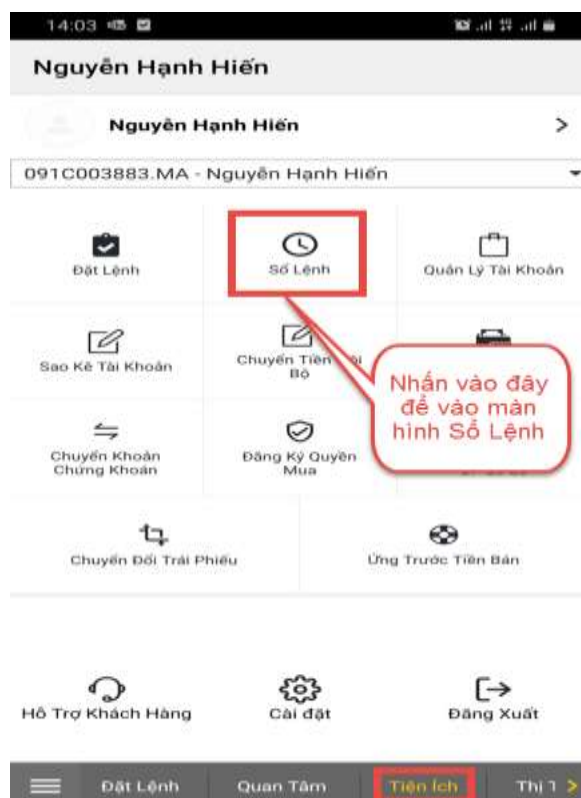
14:03

Nguyễn Hạnh Hiến

Nguyễn Hạnh Hiến >

091C003883.MA - Nguyễn Hạnh Hiến

Đặt Lệnh

Sổ Lệnh

Quản Lý Tài Khoản

Sao Kê Tài Khoản

Chuyển Tiền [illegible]i Bộ

Nhấn vào đây để vào màn hình Sổ Lệnh

Chuyển Khoản Chứng Khoán

Đăng Ký Quyền Mua

Chuyển Đổi Trái Phiếu

Ứng Trước Tiền Bán

Hỗ Trợ Khách Hàng

Cài đặt

Đăng Xuất

Đặt Lệnh

Quan Tâm

Tiện ích

Thị T >